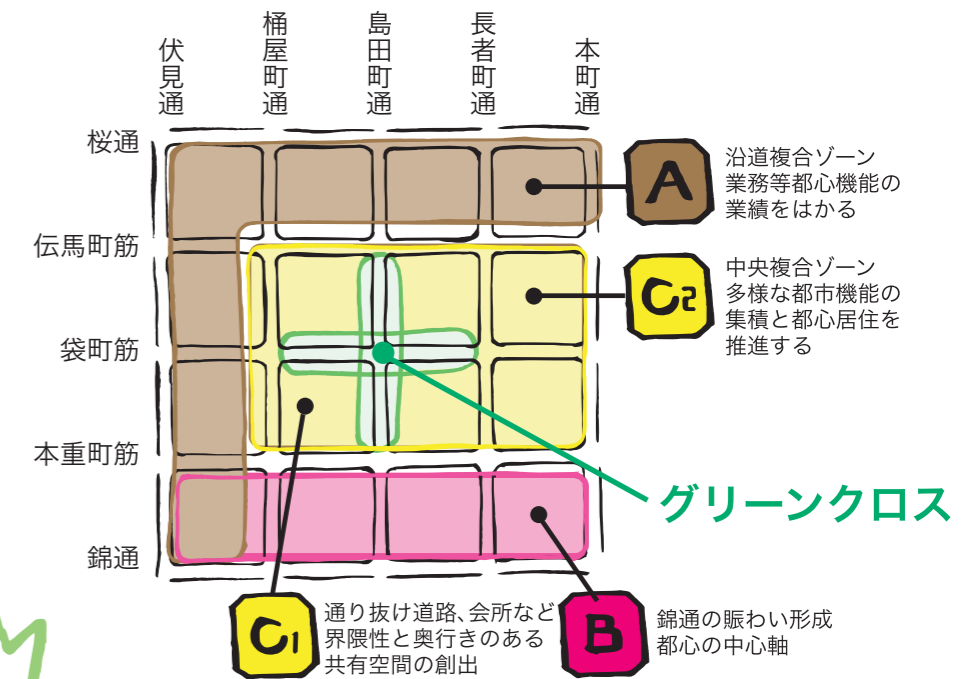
伏見通

桶屋町通

島田町通

長者町通

本町通

桜通

伝馬町筋

袋町筋

本重町筋

錦通

A
沿道複合ゾーン
業務等都心機能の
業績をはかる

C2
中央複合ゾーン
多様な都市機能の
集積と都心居住を
推進する

グリーンクロス

C1
通り抜け道路、会所など
界隈性と奥行きのある
共有空間の創出

B
錦通の賑わい形成
都心の中心軸